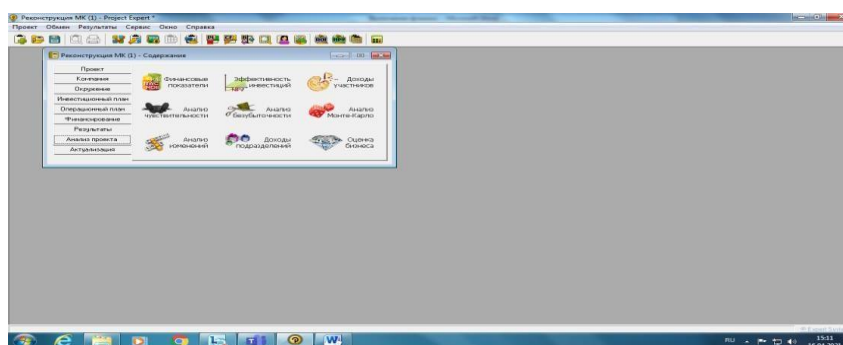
Реконструкция МК (1) - Project Expert *

Проект Обмен Результаты Сервис Окно Справка

Реконструкция МК (1) - Содержание

Проект
Компания
Окружение
Инвестиционный план
Операционный план
Финансирование
Результаты
Анализ проекта
Актуализация

Финансовые показатели
Эффективность инвестиций
Доходы участников
Анализ чувствительности
Анализ безубыточности
Анализ Монте-Карло
Анализ изменений
Доходы подразделений
Оценка бизнеса

RU 15:11